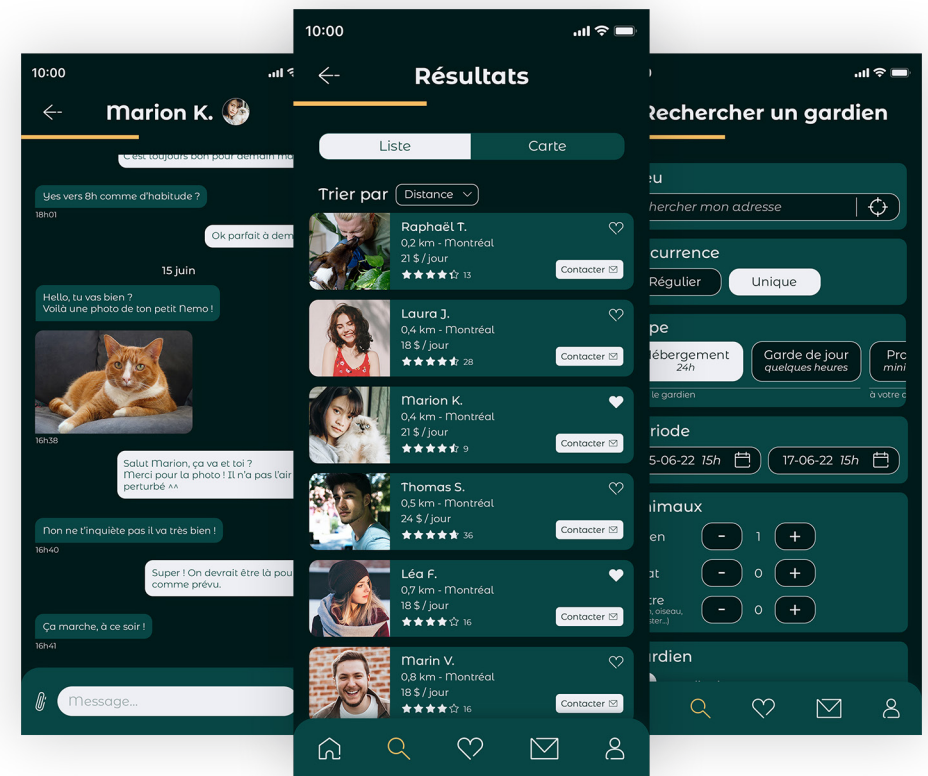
10:00

Marion K.

C'est toujours bon pour demain mo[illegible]

Yes vers 8h comme d'habitude ?
18h01

Ok parfait à dem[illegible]

15 juin

Hello, tu vas bien ?
Voilà une photo de ton petit Nemo !

16h38

Salut Marion, ça va et toi ?
Merci pour la photo ! Il n'a pas l'air perturbé ^^

Non ne t'inquiète pas il va très bien !
16h40

Super ! On devrait être là pou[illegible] comme prévu.

Ça marche, à ce soir !
16h41

Message...

10:00

Résultats

Liste
Carte

Trier par
Distance

Raphaël T.
0,2 km - Montréal
21 $ / jour
13
Contacter

Laura J.
0,4 km - Montréal
18 $ / jour
28
Contacter

Marion K.
0,4 km - Montréal
21 $ / jour
9
Contacter

Thomas S.
0,5 km - Montréal
24 $ / jour
36
Contacter

Léa F.
0,7 km - Montréal
18 $ / jour
16
Contacter

Marin V.
0,8 km - Montréal
18 $ / jour
16
Contacter

Rechercher un gardien

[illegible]eu
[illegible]hercher mon adresse

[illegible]currence
Régulier
Unique

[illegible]pe
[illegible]ébergement
24h
Garde de jour
quelques heures
Pro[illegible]
mini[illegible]
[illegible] le gardien
à votre c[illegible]

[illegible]riode
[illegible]5-06-22 15h
17-06-22 15h

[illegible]imaux
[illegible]en
1
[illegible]at
0
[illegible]tre
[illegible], oiseau,
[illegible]ster...)
0

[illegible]rdien